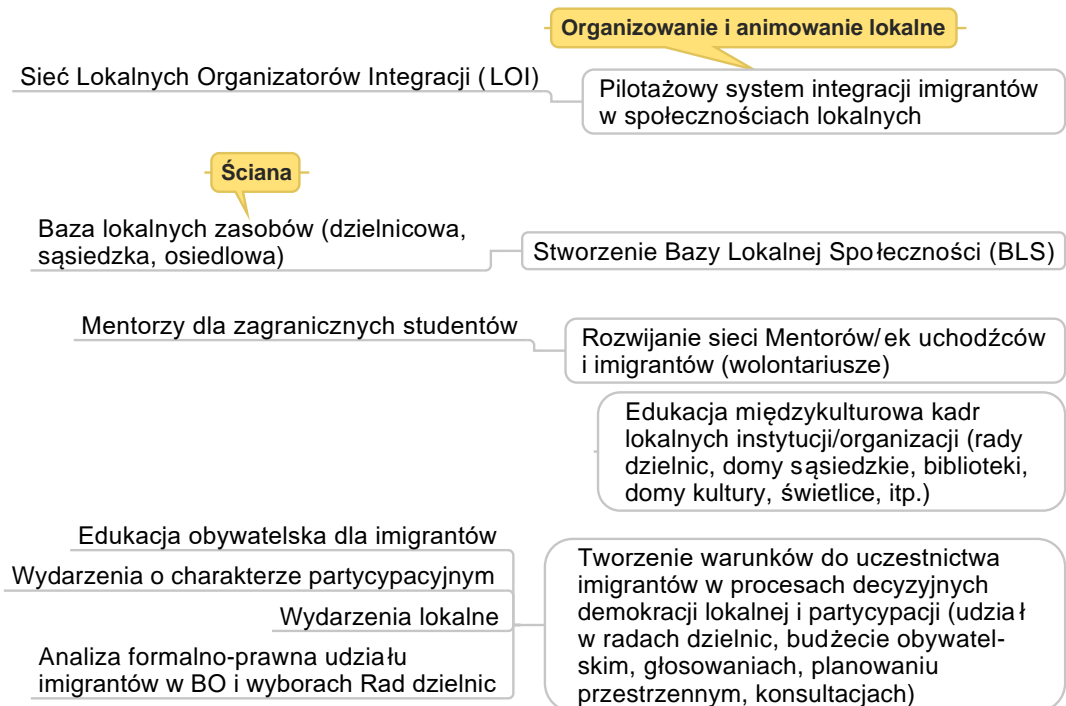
Organizowanie i animowanie lokalne

Sieć Lokalnych Organizatorów Integracji (LOI)

Pilotażowy system integracji imigrantów w społecznościach lokalnych

Ściana

Baza lokalnych zasobów (dzielnicowa, sąsiedzka, osiedlowa)

Stworzenie Bazy Lokalnej Społeczności (BLS)

Mentorzy dla zagranicznych studentów

Rozwijanie sieci Mentorów/ek uchodźców i imigrantów (wolontariusze)

Edukacja międzykulturowa kadr lokalnych instytucji/organizacji (rady dzielnic, domy sąsiedzkie, biblioteki, domy kultury, świetlice, itp.)

Edukacja obywatelska dla imigrantów

Wydarzenia o charakterze partycypacyjnym

Wydarzenia lokalne

Analiza formalno-prawna udziału imigrantów w BO i wyborach Rad dzielnic

Tworzenie warunków do uczestnictwa imigrantów w procesach decyzyjnych demokracji lokalnej i partycypacji (udział w radach dzielnic, budżecie obywatelskim, głosowaniach, planowaniu przestrzennym, konsultacjach)